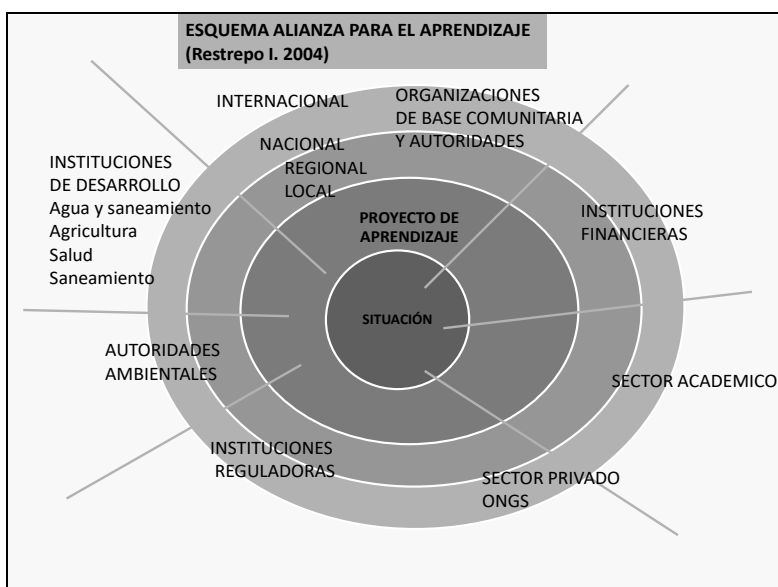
ESQUEMA ALIANZA PARA EL APRENDIZAJE
(Restrepo I. 2004)

INTERNACIONAL

ORGANIZACIONES
DE BASE COMUNITARIA
Y AUTORIDADES

NACIONAL
REGIONAL
LOCAL

INSTITUCIONES
DE DESARROLLO
Agua y saneamiento
Agricultura
Salud
Saneamiento

PROYECTO DE
APRENDIZAJE

INSTITUCIONES
FINANCIERAS

SITUACIÓN

AUTORIDADES
AMBIENTALES

SECTOR ACADEMICO

INSTITUCIONES
REGULADORAS

SECTOR PRIVADO
ONGS